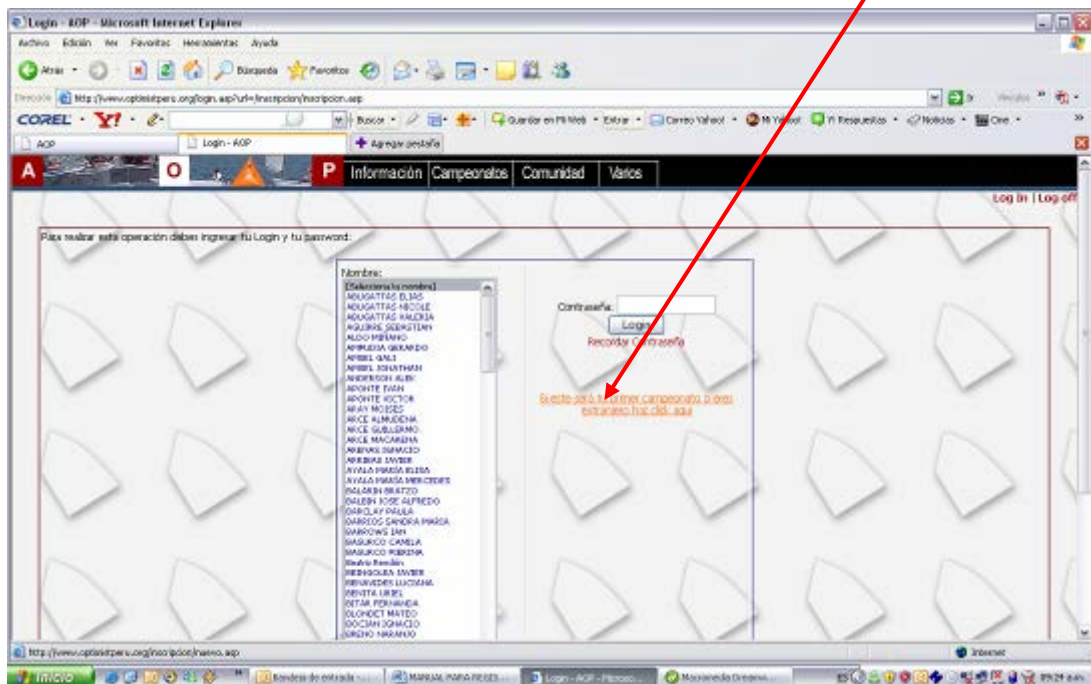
Login - AOP - Microsoft Internet Explorer

Archivo Edición Ver Favoritos Herramientas Ayuda

Atrás Búsqueda Favoritos

Dirección http://www.optimistperu.org/login.asp?url=/inscripcion/inscripcion.asp Ir Vínculos

COREL Y! Buscar Guardar en Mi Web Extraer Correo Yahoo! Mi Yahoo! Yahoo! Respuestas Noticias Cine

AOP | Login - AOP | Agregar pestaña

A O P Información Campeonatos Comunidad Varios

Log In | Log off

Para realizar esta operación deben ingresar tu Login y tu password:

Nombre:
[Selecciona tu nombre]
ABUGATTAS ELIAS
ABUGATTAS NICOLE
ABUGATTAS VALERIA
AGUIRRE SEBASTIAN
ALDO MIRANO
AMPUDIA GERARDO
ARBEL GALI
ARBEL JONATHAN
ANDERSON ALEX
APONTE IVAN
APONTE VICTOR
ARAY MOISES
ARCE ALMUDENA
ARCE GUILLERMO
ARCE MACARENA
ARENAS IGNACIO
ARRIBAS JAVIER
AYALA MARIA ELISA
AYALA MARIA MERCEDES
BALAREN BRATZO
BALDIN JOSE ALFREDO
BARCLAY PAULA
BARREDA SANDRA MARIA
BARROWS IAN
BASURCO CAMILA
BASURCO FABIANA
Beatriz Rendón
BENGOLEA JAVIER
BENAVIDES LUCIANA
BENITA URIEL
BETAR FERNANDA
BLONDET MATEO
BOCCIAN IGNACIO
BRENO NARANJO

Contraseña:
Login
Recordar Contraseña

Evento será su primer campeonato ó eres extranjero haz click aqui

http://www.optimistperu.org/inscripcion/nuevo.asp
Internet

Inicio | Bandeja de entrada ... | MANUAL PARA REGIS... | Login - AOP - Microso... | Macromedia Dreamw... | ES | 09:24 a.m.